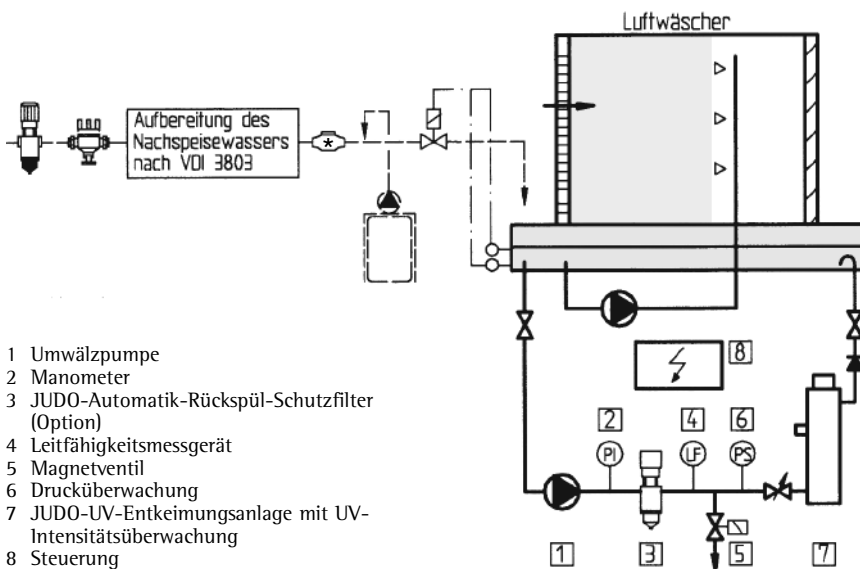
Luftwäscher

Aufbereitung des Nachspeisewassers nach VDI 3803

*

8

2 4 6

PI LF PS

1 3 5 7

1 Umwälzpumpe
2 Manometer
3 JUDO-Automatik-Rückspül-Schutzfilter (Option)
4 Leitfähigkeitsmessgerät
5 Magnetventil
6 Drucküberwachung
7 JUDO-UV-Entkeimungsanlage mit UV-Intensitätsüberwachung
8 Steuerung